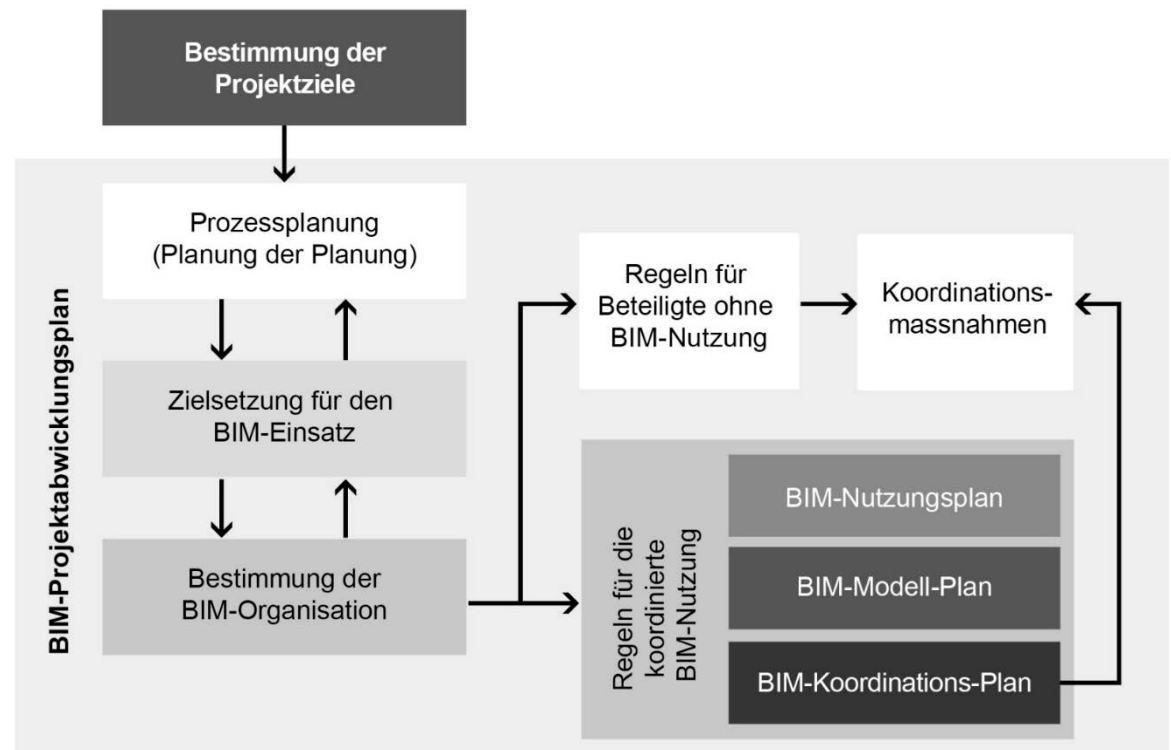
Bestimmung der Projektziele

BIM-Projektabwicklungsplan

Prozessplanung (Planung der Planung)

Zielsetzung für den BIM-Einsatz

Bestimmung der BIM-Organisation

Regeln für Beteiligte ohne BIM-Nutzung

Koordinationsmassnahmen

Regeln für die koordinierte BIM-Nutzung

BIM-Nutzungsplan

BIM-Modell-Plan

BIM-Koordinations-Plan